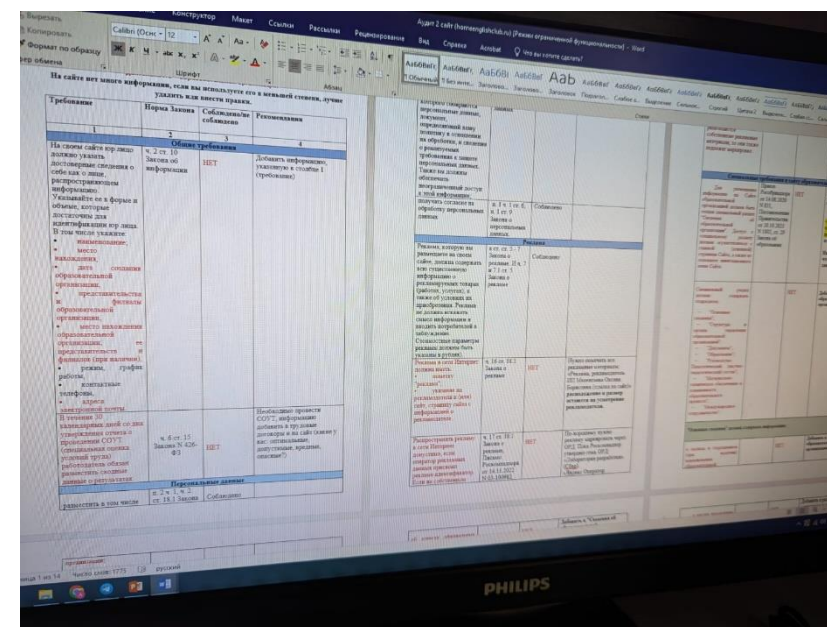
Вырезать
Копировать
Формат по образцу
Буфер обмена
Calibri (Осно - 12
Шрифт
Конструктор
Макет
Ссылки
Рассылки
Рецензирование
Вид
Справка
Acrobat
Что вы хотите сделать?
Аудит 2 сайт (hamenglishclub.ru) [Режим ограниченной функциональности] - Word
АаБбВвГ
1 Обычный
1 Без инте...
Заголово...
АаБ
Стили
Абзац

На сайте нет много информации, если вы используете ее в меньшей степени, лучше указать или внести правки.

| Требование | Норма Закона | Соблюдение/не соблюдено | Рекомендация |
|---|---|---|---|
| 1 | 2 | 3 | 4 |
| | Общие требования | | |
| На своем сайте юр.лицо должно указать достоверные сведения о себе как о лице, распространяющем информацию. Указывайте ее в форме и объеме, которые достаточны для идентификации юр.лица. В том числе укажите: • наименование, • место нахождения, • дата создания образовательной организации, • представительства и филиалы образовательной организации, • место нахождения образовательной организации, ее представительств и филиалов (при наличии), • режим, график работы, • контактные телефоны, • адреса электронной почты. | ч. 2 ст. 10 Закона об информации | НЕТ | Добавить информацию, указанную в столбце 1 (требование) |
| В течение 30 календарных дней со дня утверждения отчета о проведении СОУТ (специальная оценка условий труда) работодатель обязан разместить сводные данные о результатах | ч. 6 ст. 15 Закона N 426-ФЗ | НЕТ | Необходимо провести СОУТ, информацию добавить в трудовые договоры и на сайт (какие у вас оптимальные, допустимые, вредные, опасные?) |
| | Персональные данные | | |
| разместить в том числе | ч. 2 и ч. 1, 2 ст. 18.1 Закона | Соблюдено | |

которого собираются персональные данные, документ, определяющий вашу политику в отношении их обработки, и сведения о реализуемых требованиях к защите персональных данных. Также вы должны обеспечить неограниченный доступ к этой информации;

получать согласие на обработку персональных данных | п. 3 ч. 1 ст. 6, ч. 1 ст. 9 Закона о персональных данных | Соблюдено

Реклама
Реклама, которую вы размещаете на своем сайте, должна содержать вам существенную информацию о рекламируемых товарах (работах, услугах), а также об условиях их приобретения. Реклама не должна искажать смысл информации и вводить потребителей в заблуждение. Относительные параметры рекламы должны быть указаны в рублях | 4 ст. ст. 5, 7 Закона о рекламе, ч. 2 и 7 ст. 5 Закона о рекламе | Соблюдено

Реклама в сети Интернет должна иметь: • пометку "реклама", • указание на рекламодателя и (или) сайт, страницу сайта с информацией о рекламодателе | ч. 16 ст. 18.1 Закона о рекламе | НЕТ | Нужно отметить все рекламные материалы: «Реклама, рекламодатель ...»

Распространять рекламу в сети Интернет допустимо, если оператор рекламных данных присвоил рекламе идентификатор. | ч. 17 ст. 18.1 Закона о рекламе | НЕТ | По порядку: нужно рекламу маркировать через ОРД

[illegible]
Страница 1 из 14
Число слов: 1775
русский
PHILIPS